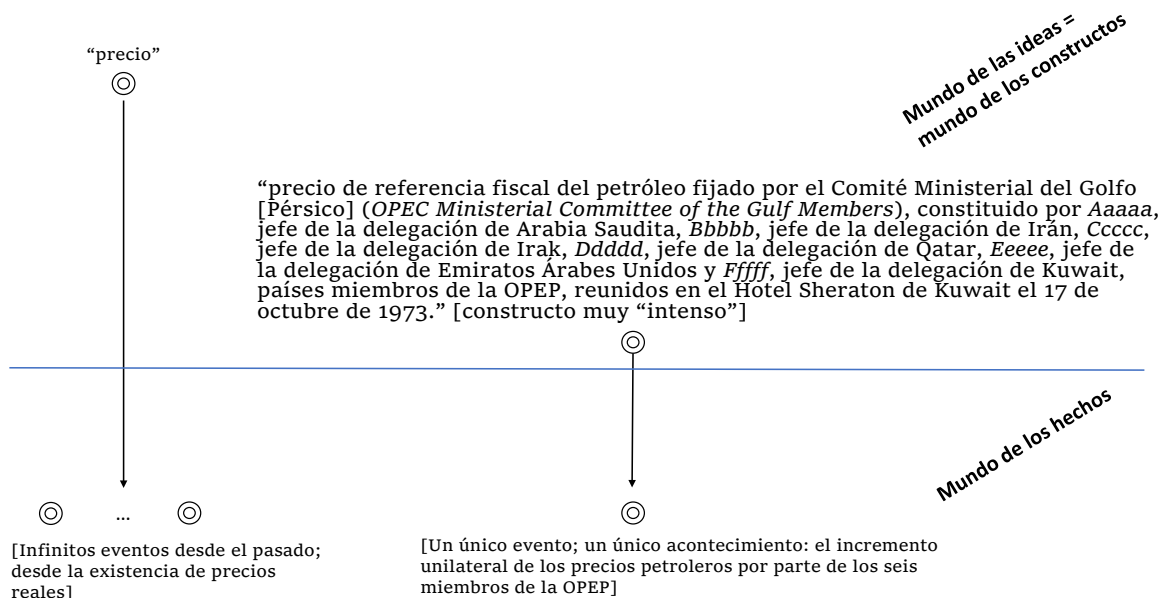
"precio"

◎

Mundo de las ideas = mundo de los constructos

"precio de referencia fiscal del petróleo fijado por el Comité Ministerial del Golfo [Pérsico] (*OPEC Ministerial Committee of the Gulf Members*), constituido por *Aaaaa*, jefe de la delegación de Arabia Saudita, *Bbbbb*, jefe de la delegación de Irán, *Ccccc*, jefe de la delegación de Irak, *Ddddd*, jefe de la delegación de Qatar, *Eeeee*, jefe de la delegación de Emiratos Árabes Unidos y *Fffff*, jefe de la delegación de Kuwait, países miembros de la OPEP, reunidos en el Hotel Sheraton de Kuwait el 17 de octubre de 1973." [constructo muy "intenso"]

◎

Mundo de los hechos

◎ ... ◎

[Infinitos eventos desde el pasado; desde la existencia de precios reales]

◎

[Un único evento; un único acontecimiento: el incremento unilateral de los precios petroleros por parte de los seis miembros de la OPEP]